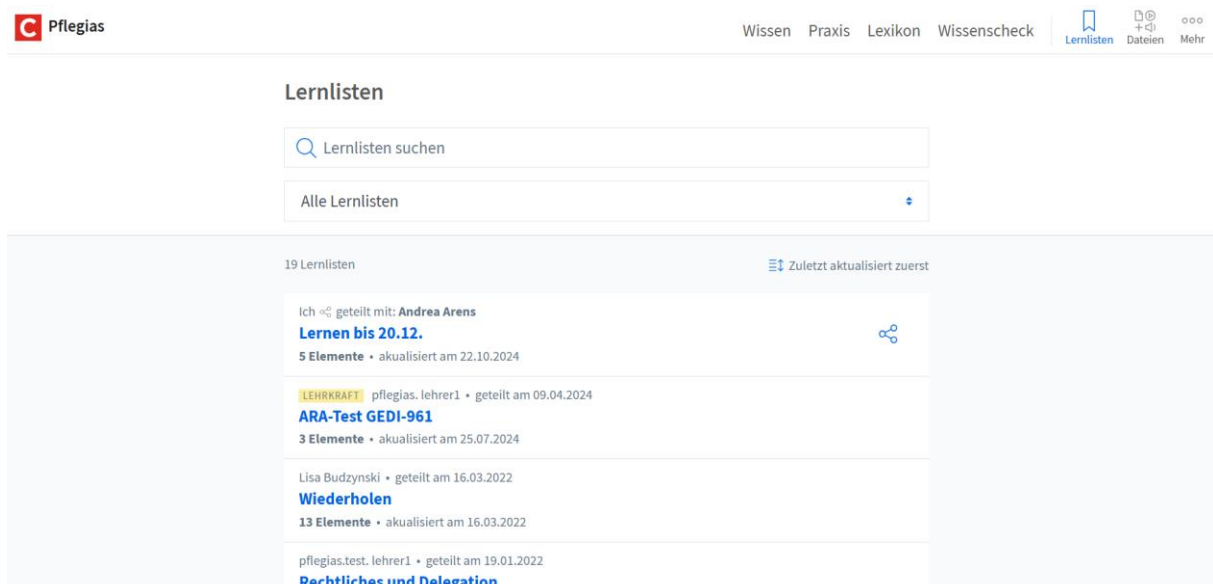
C Pflegias

Wissen Praxis Lexikon Wissenscheck Lernlisten Dateien Mehr

Lernlisten

Lernlisten suchen

Alle Lernlisten

19 Lernlisten

Zuletzt aktualisiert zuerst

Ich geteilt mit: Andrea Arens
Lernen bis 20.12.
5 Elemente • akualisiert am 22.10.2024

LEHRKRAFT pflegias. lehrer1 • geteilt am 09.04.2024
ARA-Test GEDI-961
3 Elemente • akualisiert am 25.07.2024

Lisa Budzynski • geteilt am 16.03.2022
Wiederholen
13 Elemente • akualisiert am 16.03.2022

pflegias.test. lehrer1 • geteilt am 19.01.2022
Rechtliches und Delegation